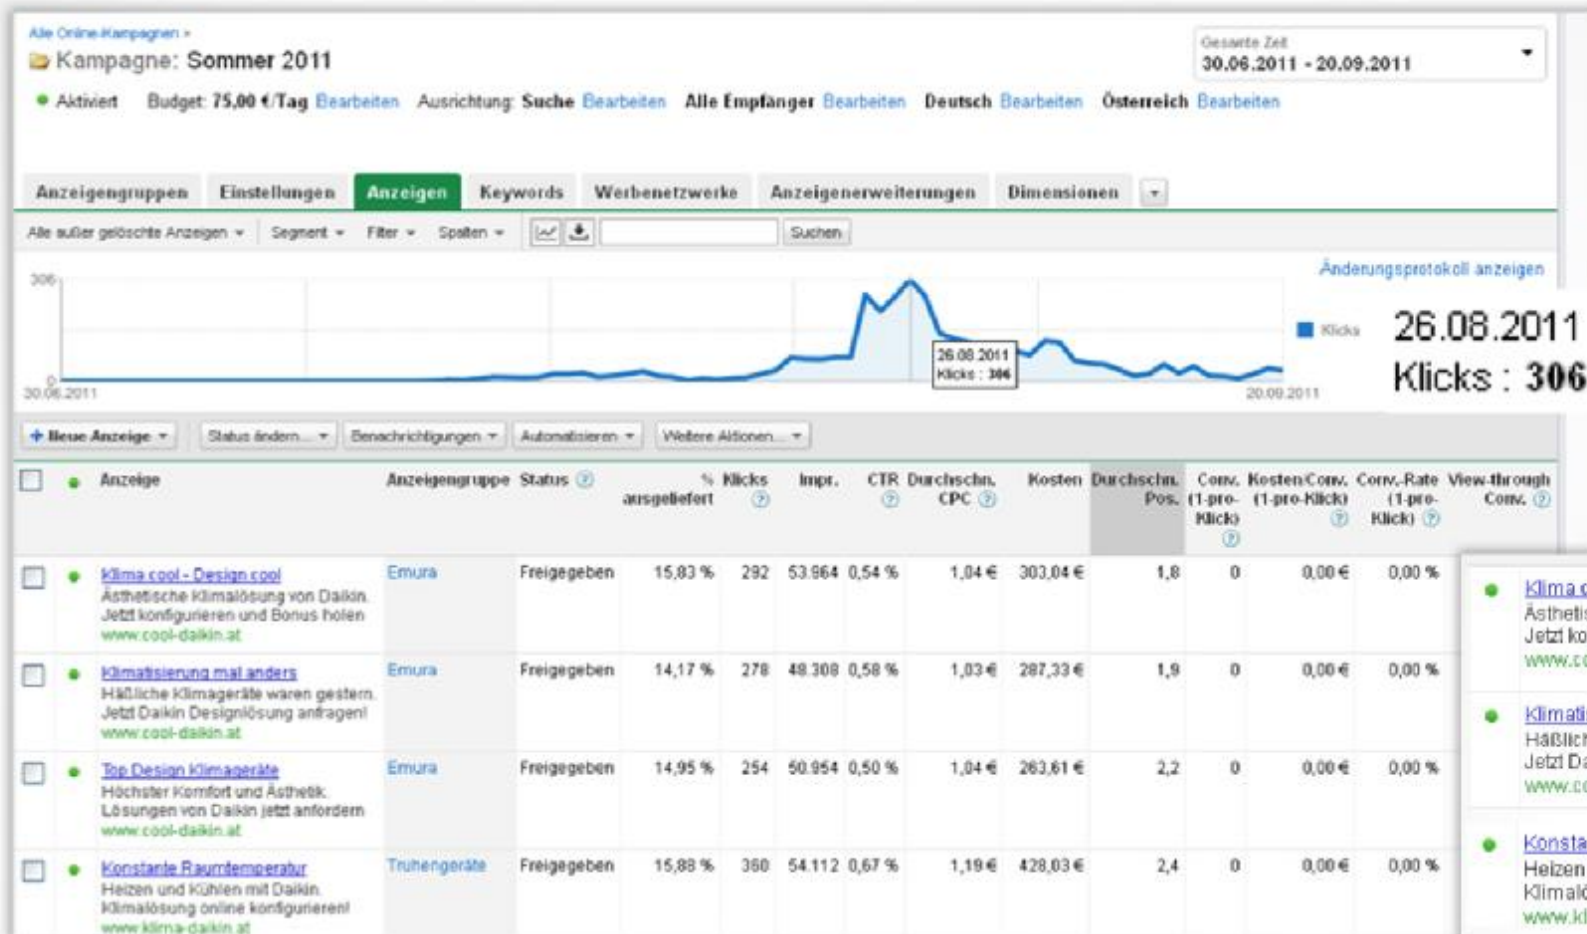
Alle Online-Kampagnen »
Kampagne: Sommer 2011

Gesamte Zeit
30.06.2011 - 20.09.2011

● Aktiviert  Budget: 75,00 €/Tag Bearbeiten  Ausrichtung: Suche Bearbeiten  Alle Empfänger Bearbeiten  Deutsch Bearbeiten  Österreich Bearbeiten

Anzeigengruppen | Einstellungen | Anzeigen | Keywords | Werbenetzwerke | Anzeigenerweiterungen | Dimensionen

Alle außer gelöschte Anzeigen ▾  Segment ▾  Filter ▾  Spalten ▾  Suchen

Änderungsprotokoll anzeigen

306
0
30.06.2011
26.08.2011
Klicks : 306
20.09.2011
Klicks

26.08.2011
Klicks : 306

+ Neue Anzeige ▾  Status ändern... ▾  Benachrichtigungen ▾  Automatisieren ▾  Weitere Aktionen... ▾

| | | Anzeige | Anzeigengruppe | Status | % ausgeliefert | Klicks | Impr. | CTR | Durchschn. CPC | Kosten | Durchschn. Pos. | Conv. (1-pro-Klick) | Kosten/Conv. (1-pro-Klick) | Conv.-Rate (1-pro-Klick) | View-through Conv. |
|---|---|---|---|---|---|---|---|---|---|---|---|---|---|---|---|
| | ● | Klima cool - Design cool Ästhetische Klimalösung von Daikin. Jetzt konfigurieren und Bonus holen www.cool-daikin.at | Emura | Freigegeben | 15,83 % | 292 | 53.964 | 0,54 % | 1,04 € | 303,04 € | 1,8 | 0 | 0,00 € | 0,00 % | |
| | ● | Klimatisierung mal anders Häßliche Klimageräte waren gestern. Jetzt Daikin Designlösung anfragen! www.cool-daikin.at | Emura | Freigegeben | 14,17 % | 278 | 48.308 | 0,58 % | 1,03 € | 287,33 € | 1,9 | 0 | 0,00 € | 0,00 % | |
| | ● | Top Design Klimageräte Höchster Komfort und Ästhetik. Lösungen von Daikin jetzt anfordern www.cool-daikin.at | Emura | Freigegeben | 14,95 % | 254 | 50.954 | 0,50 % | 1,04 € | 263,61 € | 2,2 | 0 | 0,00 € | 0,00 % | |
| | ● | Konstante Raumtemperatur Heizen und Kühlen mit Daikin. Klimalösung online konfigurieren! www.klima-daikin.at | Truhengeräte | Freigegeben | 15,88 % | 360 | 54.112 | 0,67 % | 1,19 € | 428,03 € | 2,4 | 0 | 0,00 € | 0,00 % | |

Klima c
Ästhetis
Jetzt ko
www.co

Klimati
Häßlich
Jetzt Da
www.co

Konsta
Heizen
Klimalö
www.kl